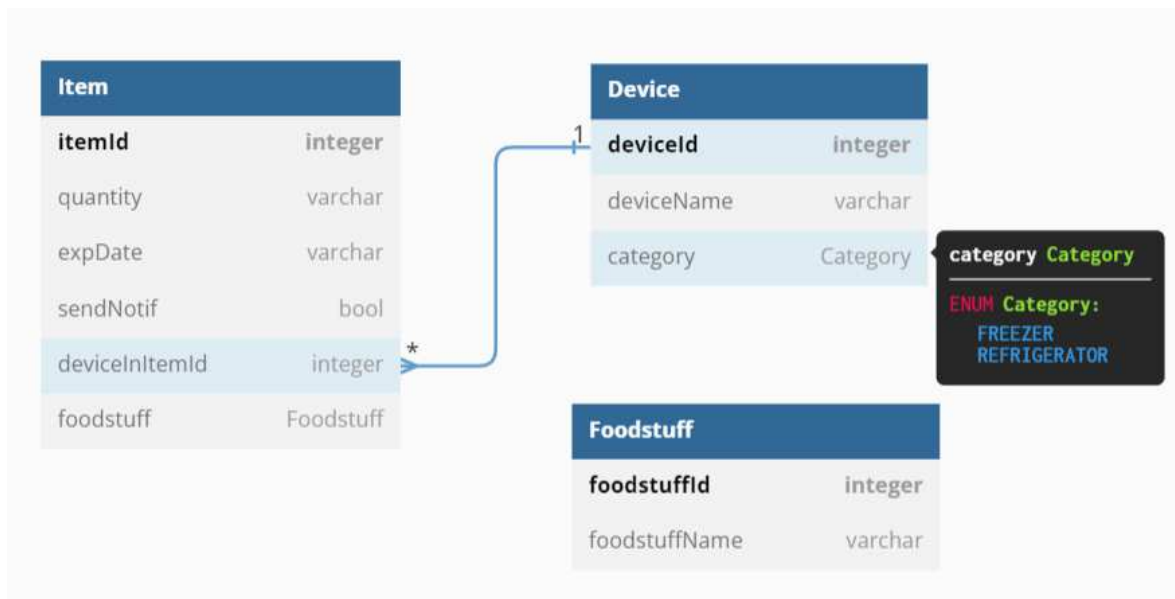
| Item | |
|---|---|
| itemId | integer |
| quantity | varchar |
| expDate | varchar |
| sendNotif | bool |
| deviceInItemId | integer |
| foodstuff | Foodstuff |

*

1

| Device | |
|---|---|
| deviceId | integer |
| deviceName | varchar |
| category | Category |

category Category

ENUM Category:
FREEZER
REFRIGERATOR

| Foodstuff | |
|---|---|
| foodstuffId | integer |
| foodstuffName | varchar |